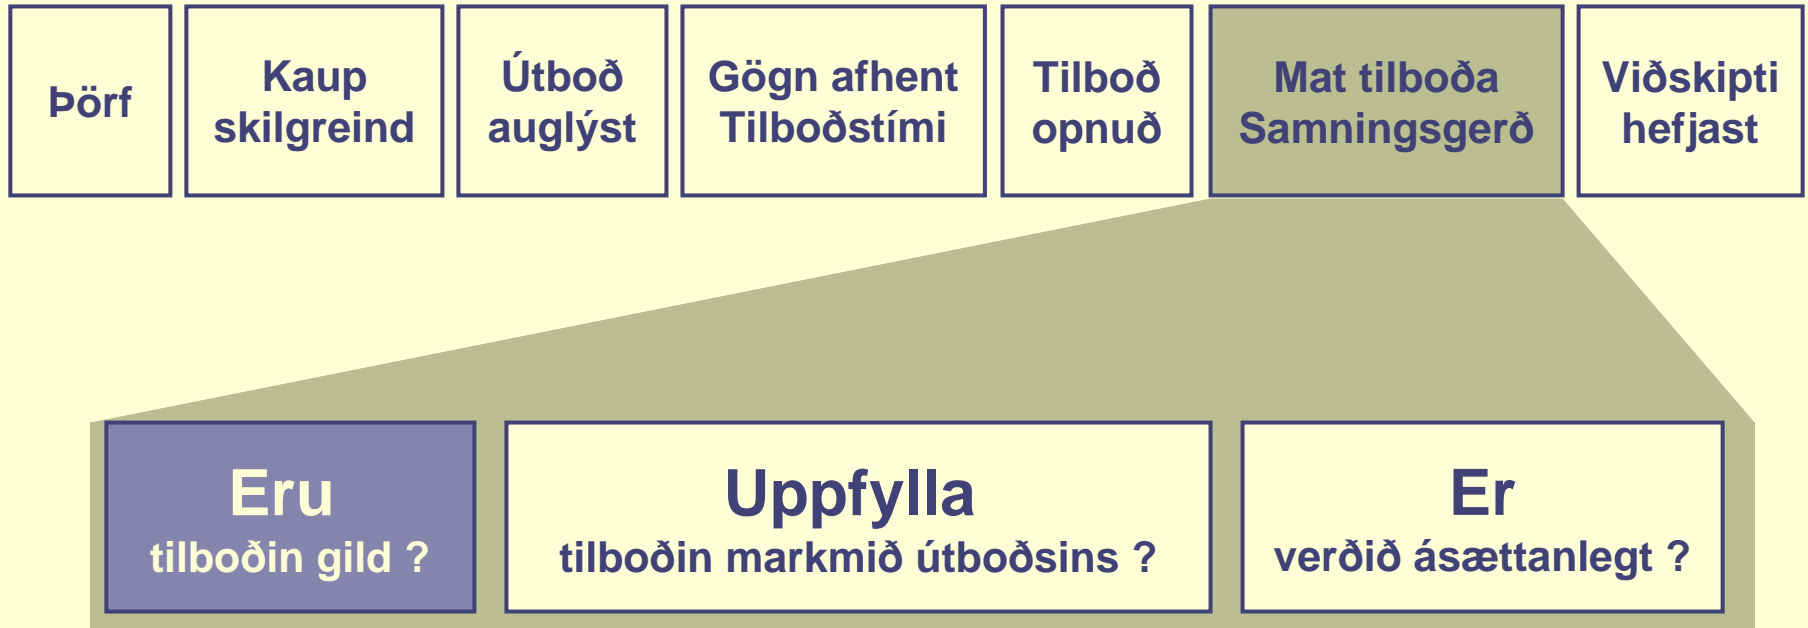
Þörf

Kaup skilgreind

Útboð auglýst

Gögn afhent Tilboðstími

Tilboð opnuð

Mat tilboða Samningsgerð

Viðskipti hefjast

Eru tilboðin gild ?

Uppfylla tilboðin markmið útboðsins ?

Er verðið ásættanlegt ?